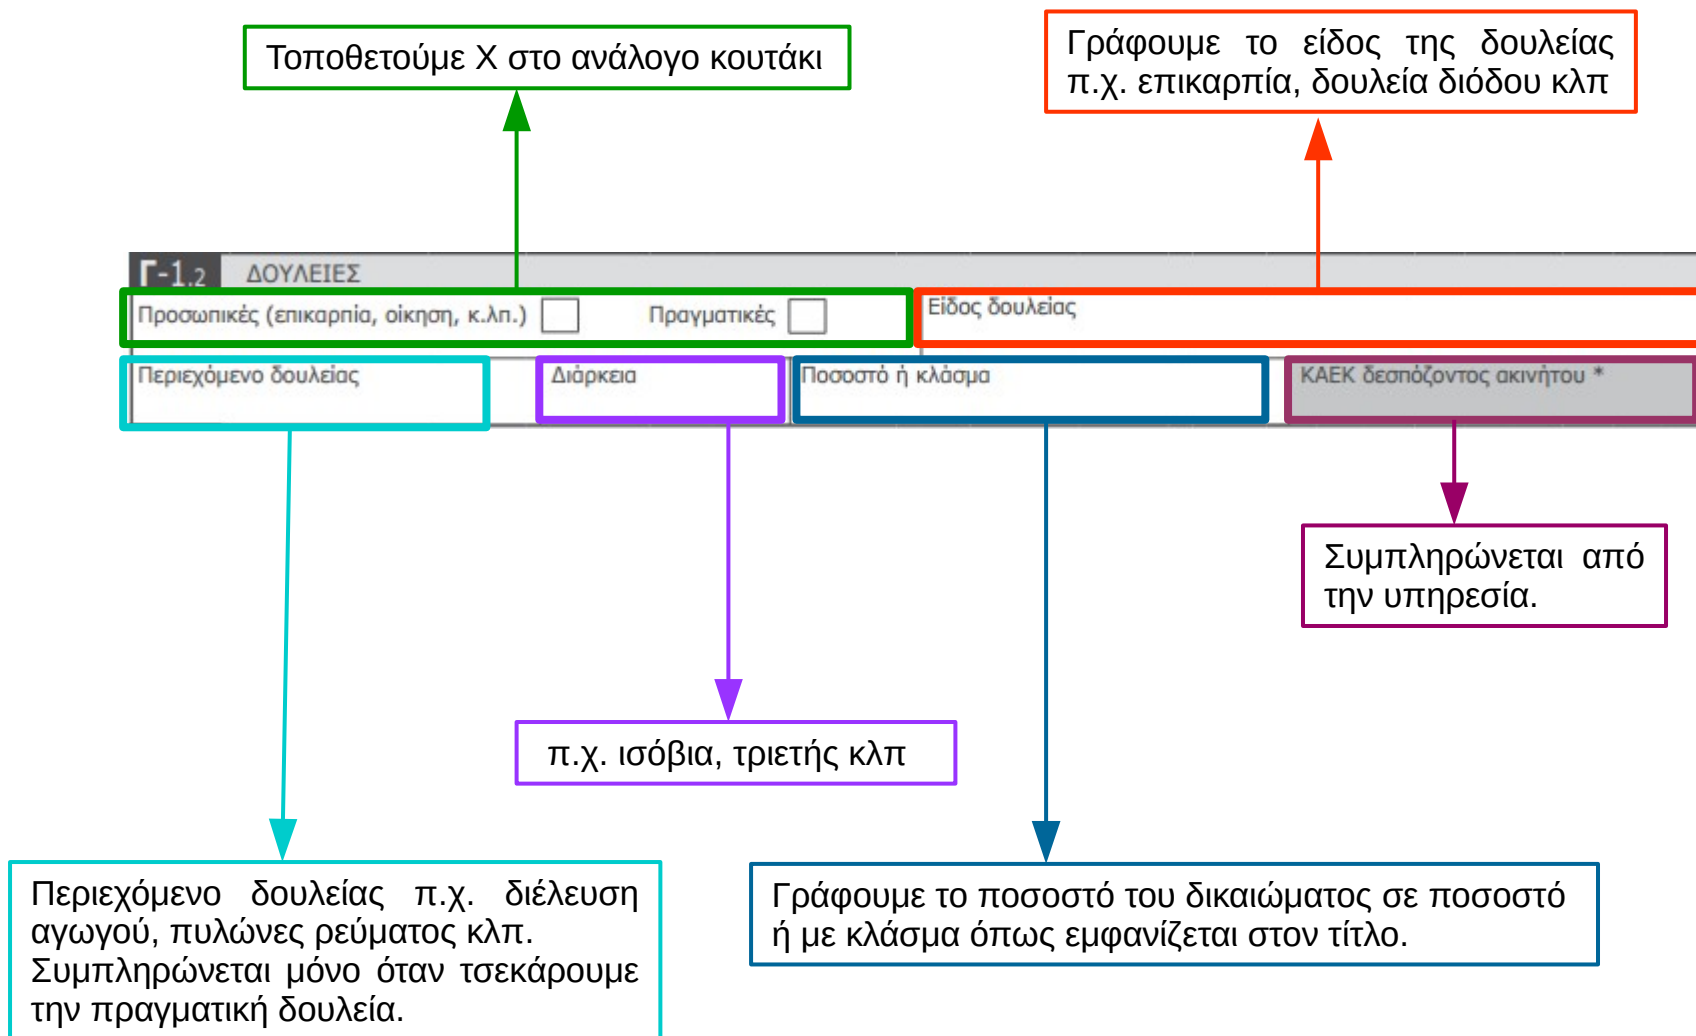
Τοποθετούμε Χ στο ανάλογο κουτάκι

Γράφουμε το είδος της δουλείας π.χ. επικαρπία, δουλεία διόδου κλπ

Γ-1.2 ΔΟΥΛΕΙΕΣ

Προσωπικές (επικαρπία, οίκηση, κ.λπ.)

Πραγματικές

Είδος δουλείας

Περιεχόμενο δουλείας

Διάρκεια

Ποσοστό ή κλάσμα

ΚΑΕΚ δεσπόζοντος ακινήτου *

Συμπληρώνεται από την υπηρεσία.

π.χ. ισόβια, τριετής κλπ

Περιεχόμενο δουλείας π.χ. διέλευση αγωγού, πυλώνες ρεύματος κλπ. Συμπληρώνεται μόνο όταν τσεκάρουμε την πραγματική δουλεία.

Γράφουμε το ποσοστό του δικαιώματος σε ποσοστό ή με κλάσμα όπως εμφανίζεται στον τίτλο.